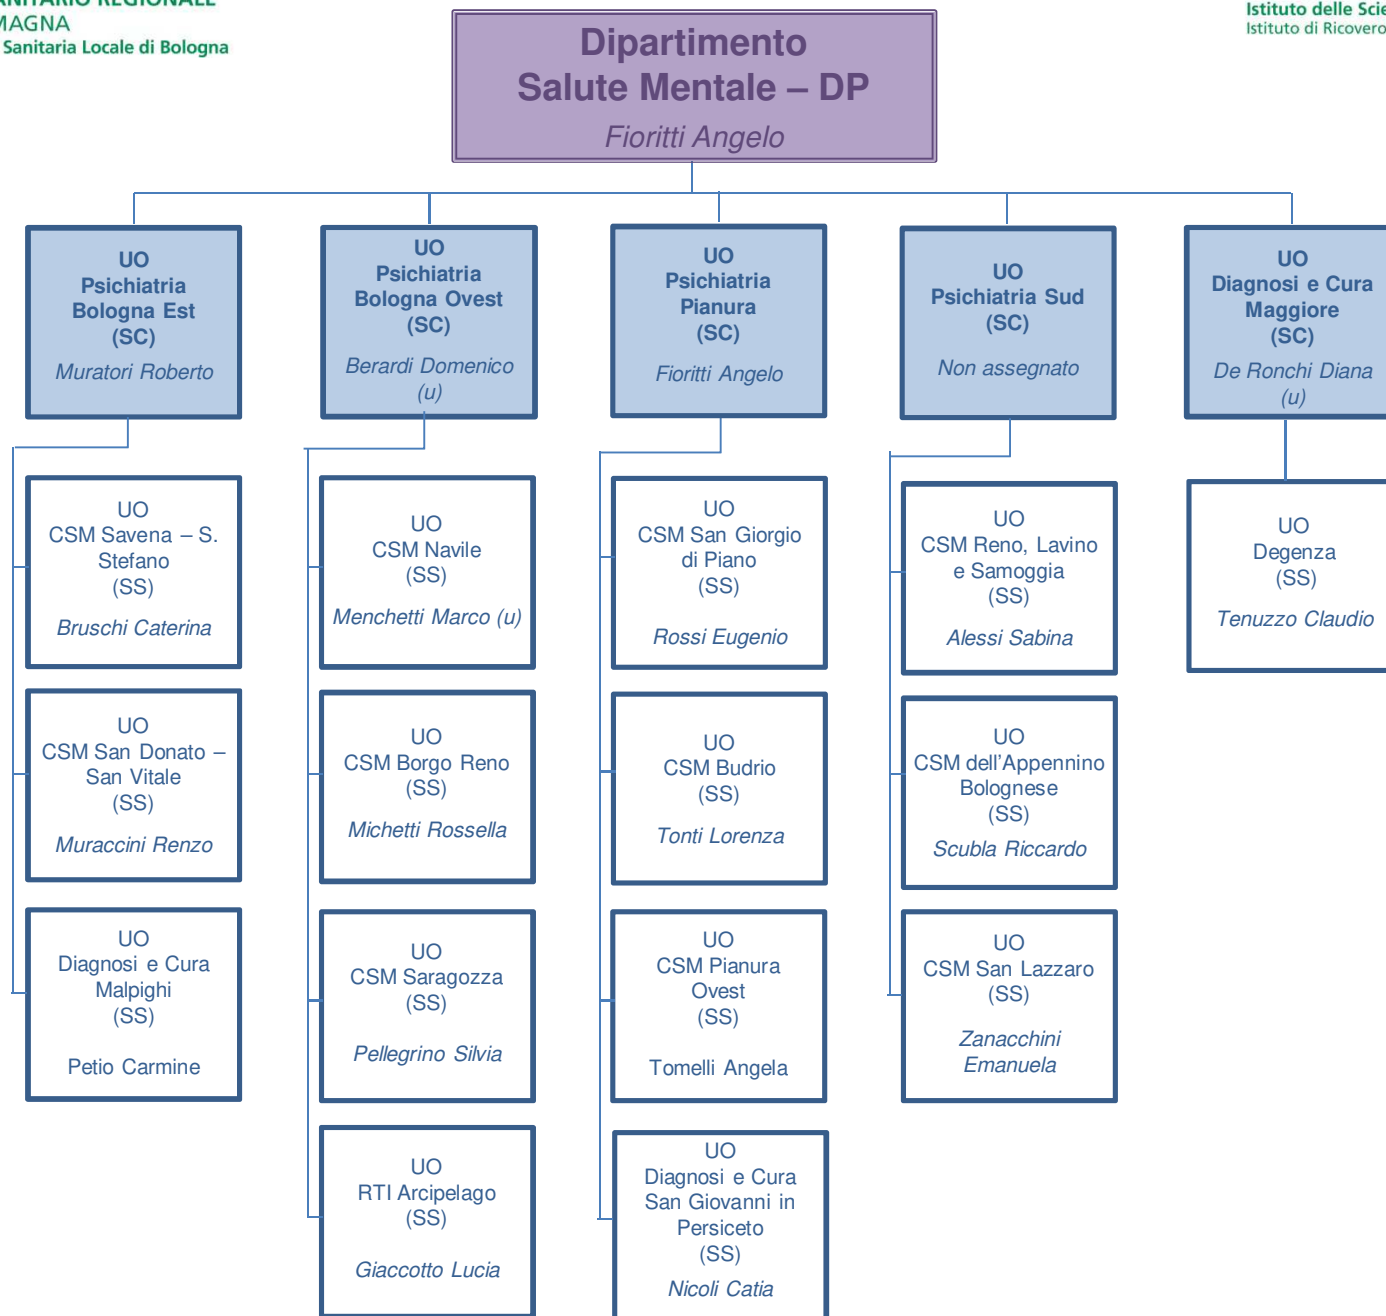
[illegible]NITARIO REGIONALE
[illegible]MAGNA
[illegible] Sanitaria Locale di Bologna

Istituto delle Scie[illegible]
Istituto di Ricovero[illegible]

Dipartimento
Salute Mentale – DP
Fioritti Angelo

UO
Psichiatria
Bologna Est
(SC)
Muratori Roberto

UO
CSM Savena – S. Stefano
(SS)
Bruschi Caterina

UO
CSM San Donato – San Vitale
(SS)
Muraccini Renzo

UO
Diagnosi e Cura Malpighi
(SS)
Petio Carmine

UO
Psichiatria
Bologna Ovest
(SC)
Berardi Domenico (u)

UO
CSM Navile
(SS)
Menchetti Marco (u)

UO
CSM Borgo Reno
(SS)
Michetti Rossella

UO
CSM Saragozza
(SS)
Pellegrino Silvia

UO
RTI Arcipelago
(SS)
Giaccotto Lucia

UO
Psichiatria
Pianura
(SC)
Fioritti Angelo

UO
CSM San Giorgio di Piano
(SS)
Rossi Eugenio

UO
CSM Budrio
(SS)
Tonti Lorenza

UO
CSM Pianura Ovest
(SS)
Tomelli Angela

UO
Diagnosi e Cura San Giovanni in Persiceto
(SS)
Nicoli Catia

UO
Psichiatria Sud
(SC)
Non assegnato

UO
CSM Reno, Lavino e Samoggia
(SS)
Alessi Sabina

UO
CSM dell’Appennino Bolognese
(SS)
Scubla Riccardo

UO
CSM San Lazzaro
(SS)
Zanacchini Emanuela

UO
Diagnosi e Cura Maggiore
(SC)
De Ronchi Diana (u)

UO
Degenza
(SS)
Tenuzzo Claudio